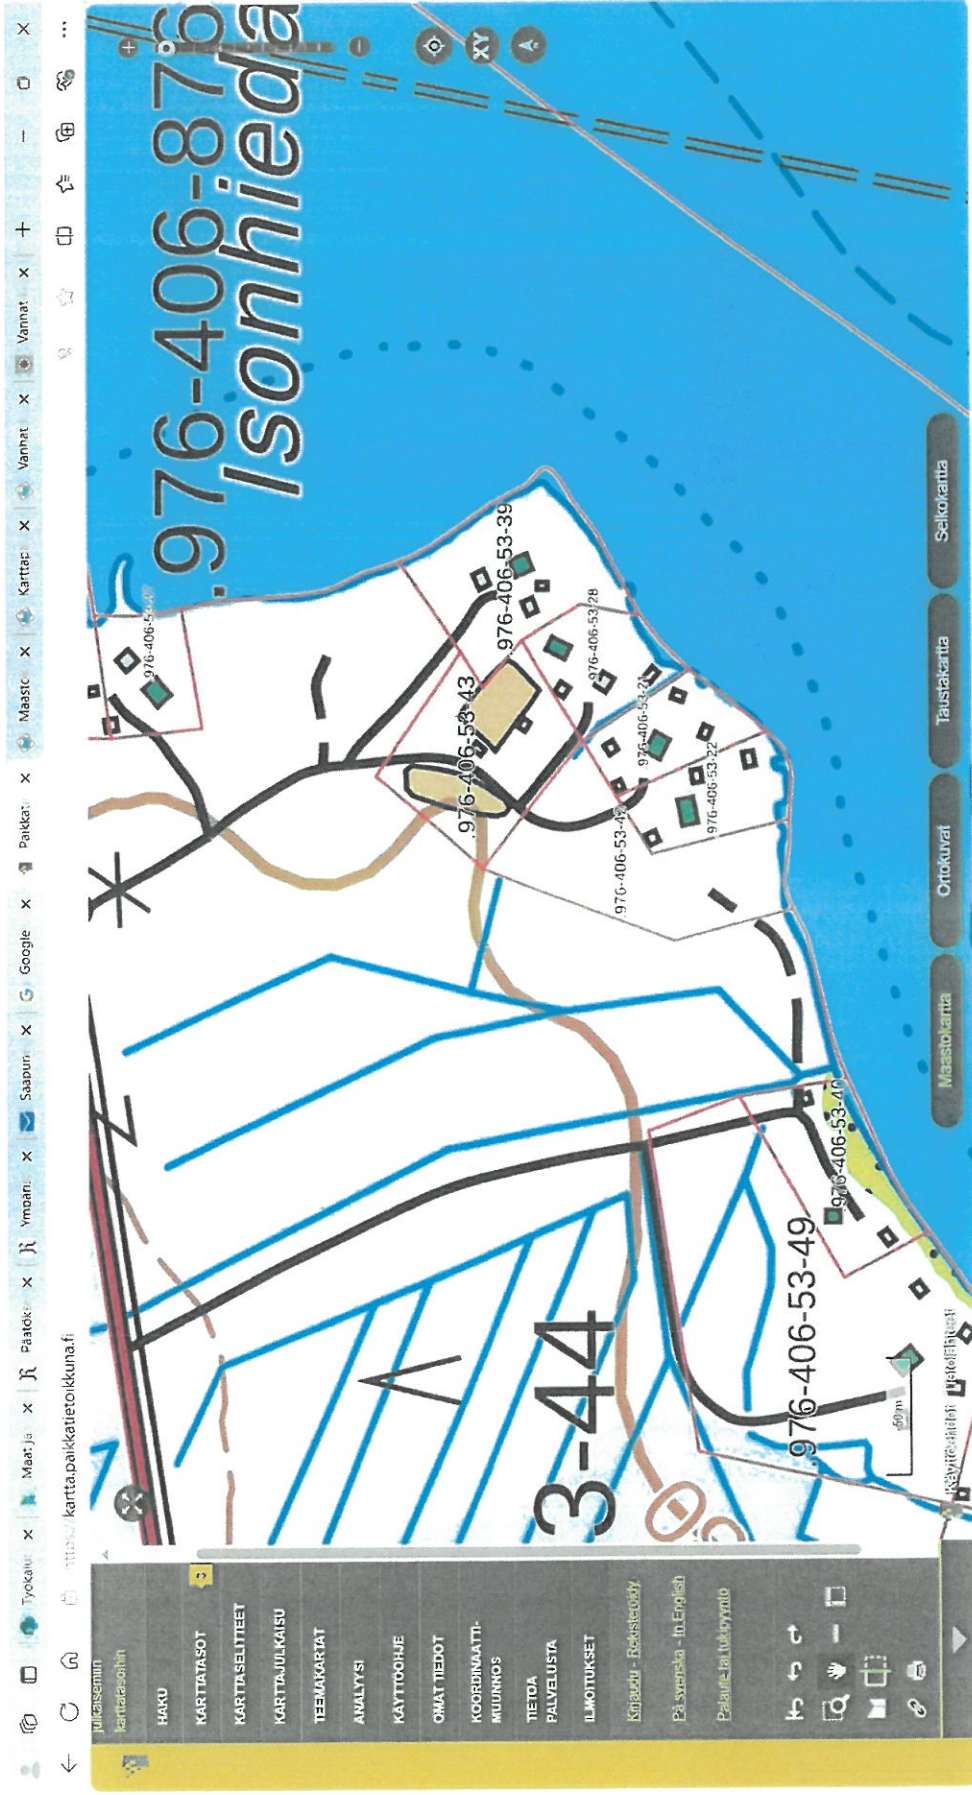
Työkalu × Maat ja × Päätös × Ympäri × Saapun × Google × Paikkat × Maasto × Karttap × Vannat × Vannat × +
https://kartta.paikkatietoikkuna.fi

julkaisemiin karttatasoihin
HAKU
KARTTATASOT
KARTTASELITTEET
KARTTAJULKAISU
TEEMAKARTAT
ANALYYSI
KÄYTTÖOHJE
OMAT TIEDOT
KOORDINAATTIMUUNNOS
TIETOA PALVELUSTA
ILMOITUKSET
Kirjaudu - Rekisteröidy
På svenska - In English
Palaute tai tukipyyntö

976-406-876
Isonhieda
976-406-53-39
976-406-53-47
976-406-53-43
976-406-53-28
976-406-53-21
976-406-53-22
976-406-53-42
976-406-53-40
976-406-53-49
3-44
50 m
Selkokartta
Taustakartta
Ortokuvat
Maastokartta
Käyttöehdot
Tietolähteet